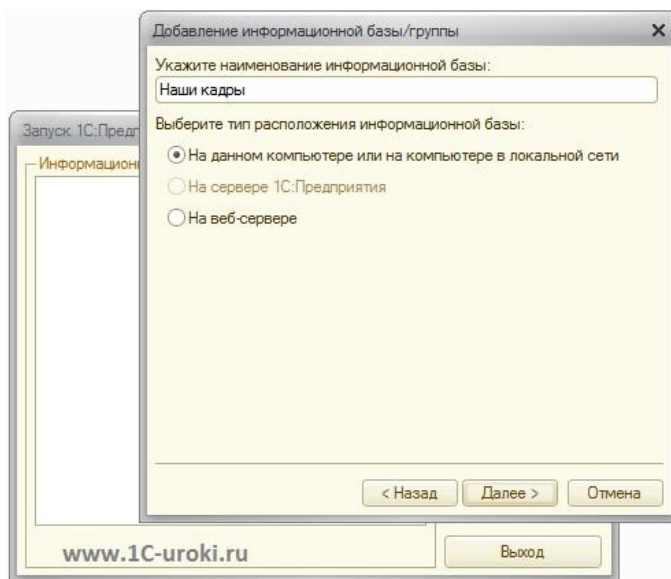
Добавление информационной базы/группы ×

Укажите наименование информационной базы:

Наши кадры

Выберите тип расположения информационной базы:

На данном компьютере или на компьютере в локальной сети

На сервере 1С:Предприятия

На веб-сервере

< Назад

Далее >

Отмена

Запуск 1С:Предп

Информацион

www.1C-uroki.ru

Выход